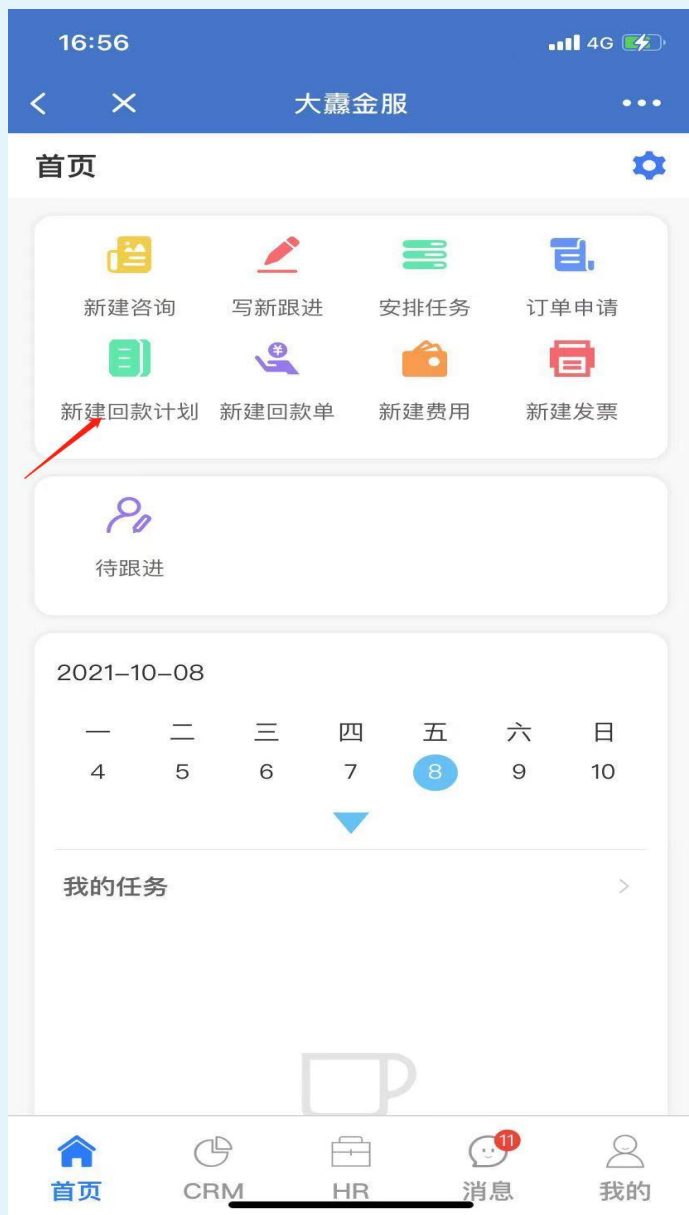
16:56
4G

大矗金服

首页

新建咨询
写新跟进
安排任务
订单申请
新建回款计划
新建回款单
新建费用
新建发票

待跟进

2021-10-08

| 一 | 二 | 三 | 四 | 五 | 六 | 日 |
|---|---|---|---|---|---|---|
| 4 | 5 | 6 | 7 | 8 | 9 | 10 |

我的任务

首页
CRM
HR
11
消息
我的